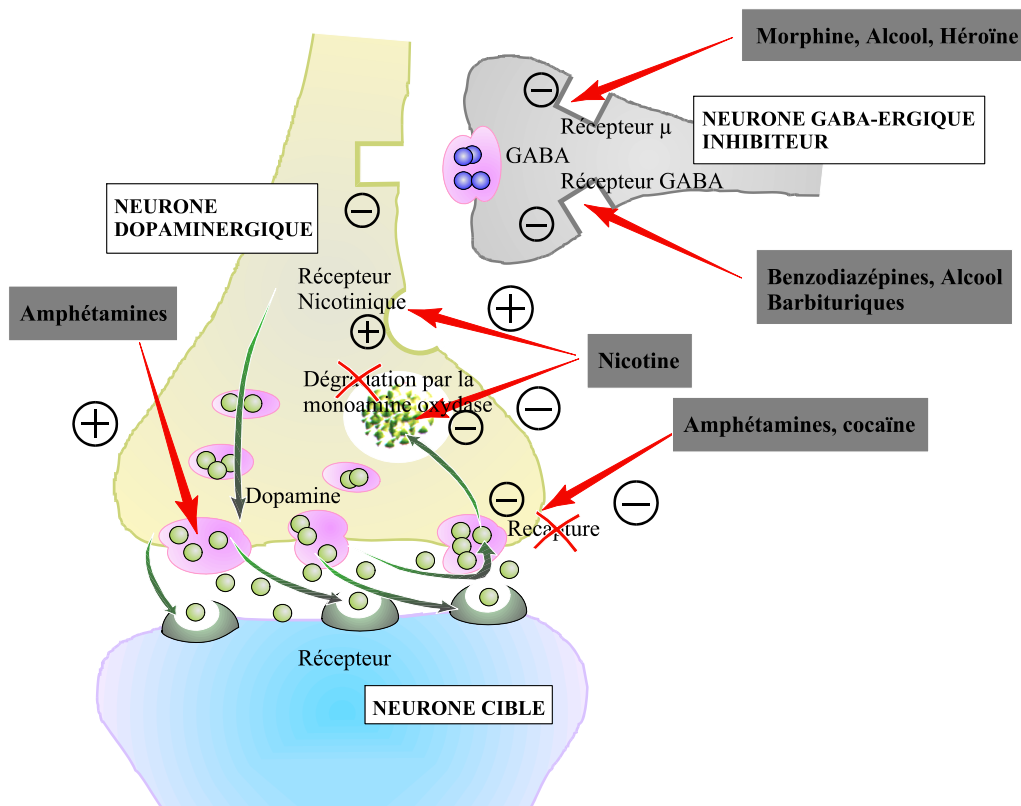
Morphine, Alcool, Héroïne

Récepteur µ

NEURONE GABA-ERGIQUE INHIBITEUR

GABA

Récepteur GABA

NEURONE DOPAMINERGIQUE

Benzodiazépines, Alcool Barbituriques

Récepteur Nicotinique

Amphétamines

Nicotine

Dégradation par la monoamine oxydase

Amphétamines, cocaïne

Dopamine

Recapture

Récepteur

NEURONE CIBLE